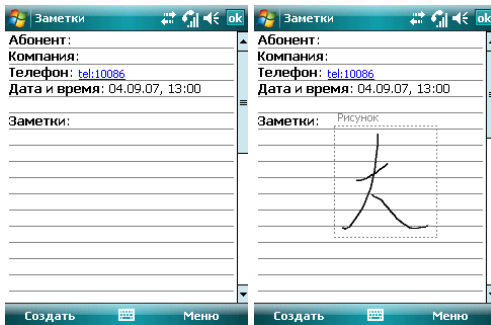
Заметки ok

Абонент:
Компания:
Телефон: tel:10086
Дата и время: 04.09.07, 13:00

Заметки:

Создать Меню

Заметки ok

Абонент:
Компания:
Телефон: tel:10086
Дата и время: 04.09.07, 13:00

Заметки: Рисунок

Создать Меню